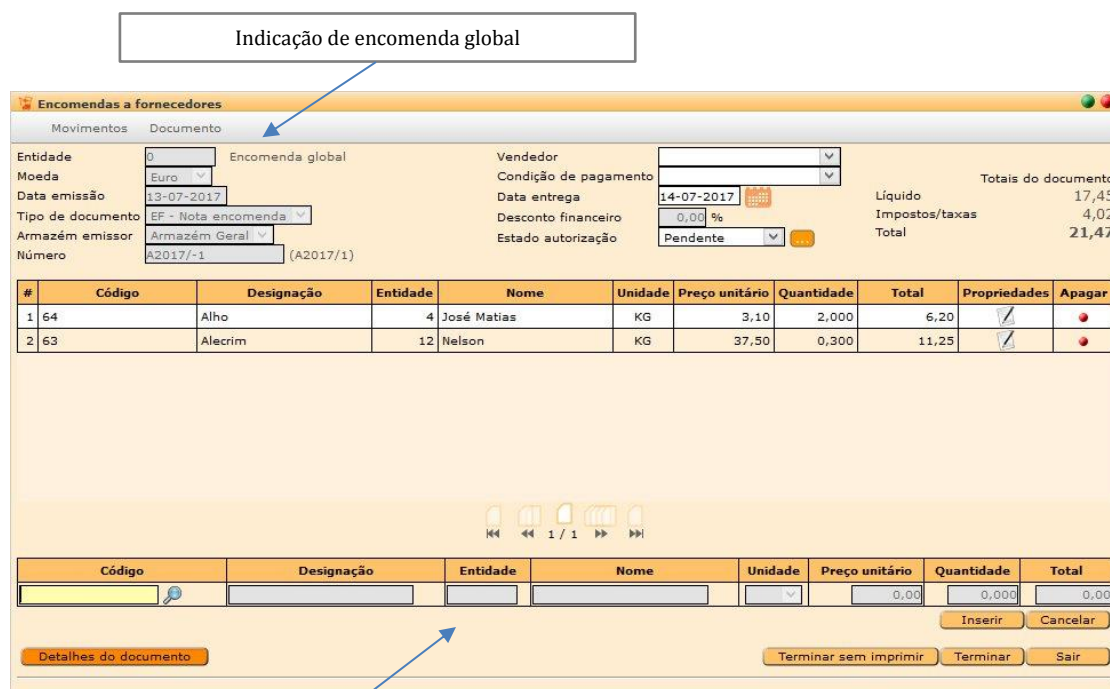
Indicação de encomenda global

Encomendas a fornecedores

Movimentos Documento

Entidade 0 Encomenda global
Moeda Euro
Data emissão 13-07-2017
Tipo de documento EF - Nota encomenda
Armazém emissor Armazém Geral
Número A2017/-1 (A2017/1)

Vendedor
Condição de pagamento
Data entrega 14-07-2017
Desconto financeiro 0,00 %
Estado autorização Pendente

Totais do documento
Líquido 17,45
Impostos/taxas 4,02
Total 21,47

| # | Código | Designação | Entidade | Nome | Unidade | Preço unitário | Quantidade | Total | Propriedades | Apagar |
|---|---|---|---|---|---|---|---|---|---|---|
| 1 | 64 | Alho | 4 | José Matias | KG | 3,10 | 2,000 | 6,20 | | |
| 2 | 63 | Alecrim | 12 | Nelson | KG | 37,50 | 0,300 | 11,25 | | |

1 / 1

| Código | Designação | Entidade | Nome | Unidade | Preço unitário | Quantidade | Total |
|---|---|---|---|---|---|---|---|
| | | | | | 0,00 | 0,000 | 0,00 |

Inserir Cancelar

Detalhes do documento

Terminar sem imprimir Terminar Sair